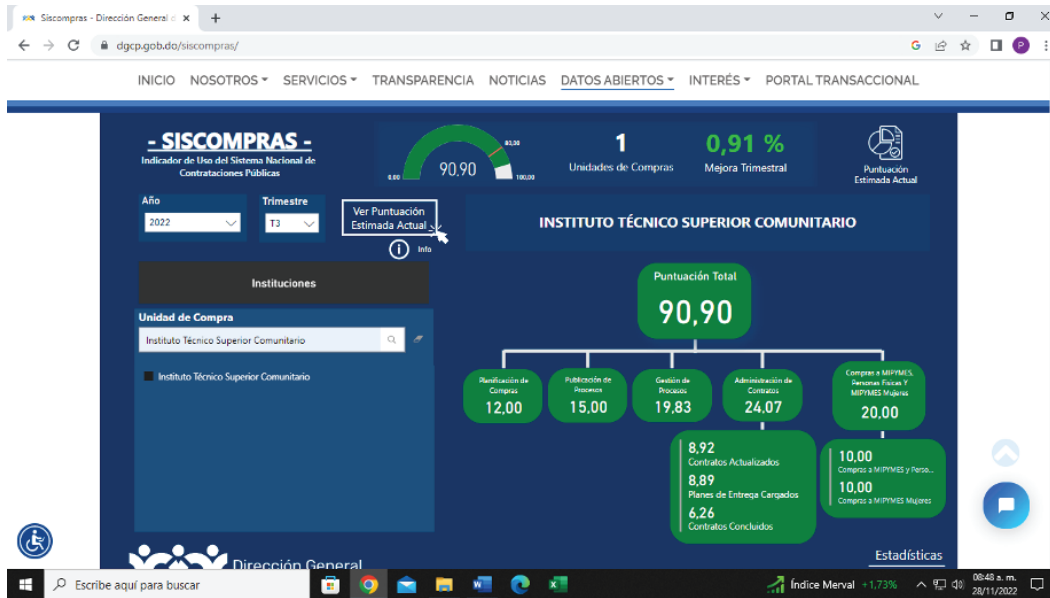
Siscompras - Dirección General d ×

dgcp.gob.do/siscompras/

INICIO NOSOTROS SERVICIOS TRANSPARENCIA NOTICIAS DATOS ABIERTOS INTERÉS PORTAL TRANSACCIONAL

- SISCOMPRAS -
Indicador de Uso del Sistema Nacional de Contrataciones Públicas

90,90
0,00 83,30 100,00

1
Unidades de Compras

0,91 %
Mejora Trimestral

Puntuación Estimada Actual

Año
2022

Trimestre
T3

Ver Puntuación Estimada Actual

Info

INSTITUTO TÉCNICO SUPERIOR COMUNITARIO

Instituciones

Unidad de Compra
Instituto Técnico Superior Comunitario

Instituto Técnico Superior Comunitario

Puntuación Total
90,90

Planificación de Compras
12,00

Publicación de Procesos
15,00

Gestión de Procesos
19,83

Administración de Contratos
24,07

Compras a MIPYMES, Personas Físicas Y MIPYMES Mujeres
20,00

8,92
Contratos Actualizados
8,89
Planes de Entrega Cargados
6,26
Contratos Concluidos

10,00
Compras a MIPYMES y Perso...
10,00
Compras a MIPYMES Mujeres

Dirección General

Estadísticas

Escribe aquí para buscar

Índice Merval +1,73%

08:48 a. m.
28/11/2022